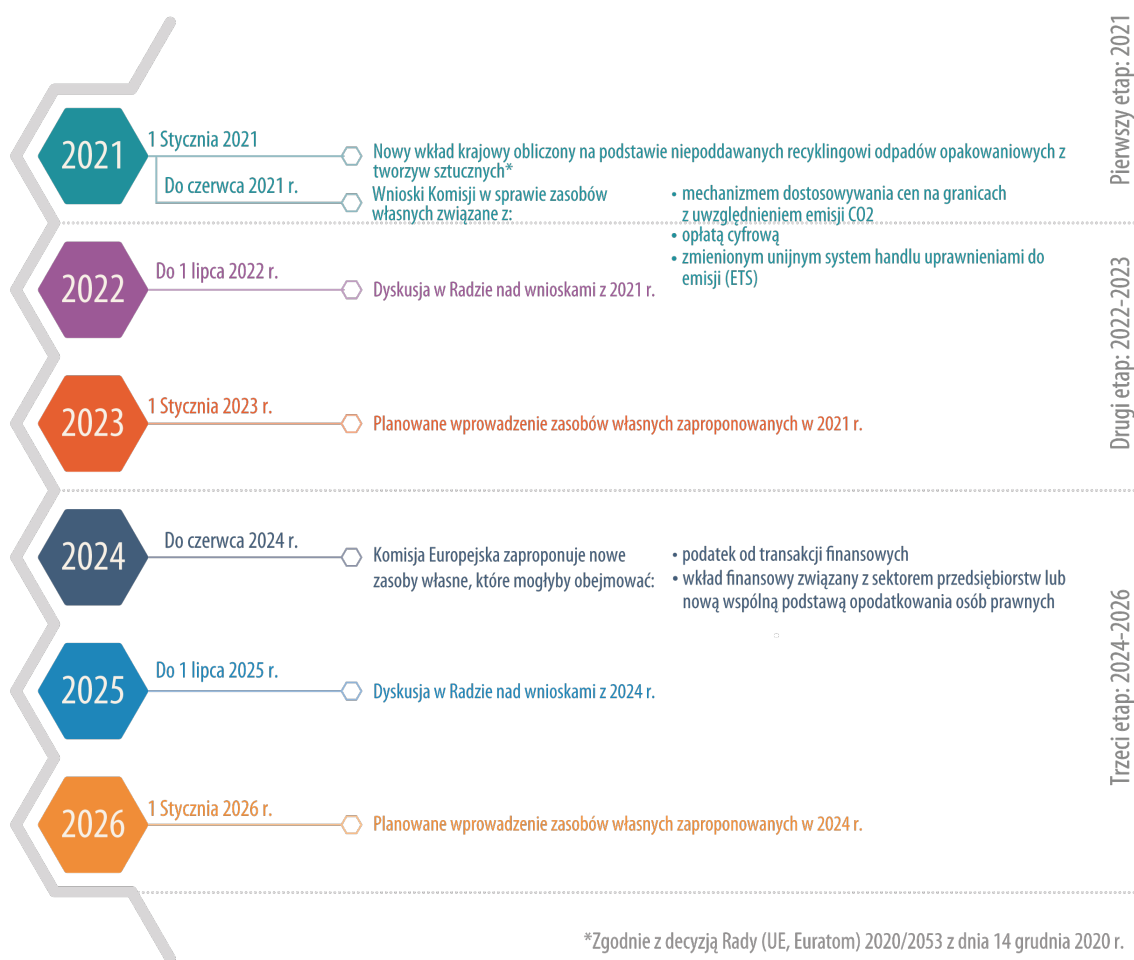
2021
1 Stycznia 2021
Nowy wkład krajowy obliczony na podstawie niepoddawanych recyklingowi odpadów opakowaniowych z tworzyw sztucznych*
Do czerwca 2021 r.
Wnioski Komisji w sprawie zasobów własnych związane z:
• mechanizmem dostosowywania cen na granicach z uwzględnieniem emisji CO2
• opłatą cyfrową
• zmienionym unijnym system handlu uprawnieniami do emisji (ETS)

Pierwszy etap: 2021

2022
Do 1 lipca 2022 r.
Dyskusja w Radzie nad wnioskami z 2021 r.

2023
1 Stycznia 2023 r.
Planowane wprowadzenie zasobów własnych zaproponowanych w 2021 r.

Drugi etap: 2022-2023

2024
Do czerwca 2024 r.
Komisja Europejska zaproponuje nowe zasoby własne, które mogłyby obejmować:
• podatek od transakcji finansowych
• wkład finansowy związany z sektorem przedsiębiorstw lub nową wspólną podstawą opodatkowania osób prawnych

2025
Do 1 lipca 2025 r.
Dyskusja w Radzie nad wnioskami z 2024 r.

2026
1 Stycznia 2026 r.
Planowane wprowadzenie zasobów własnych zaproponowanych w 2024 r.

Trzeci etap: 2024-2026

*Zgodnie z decyzją Rady (UE, Euratom) 2020/2053 z dnia 14 grudnia 2020 r.